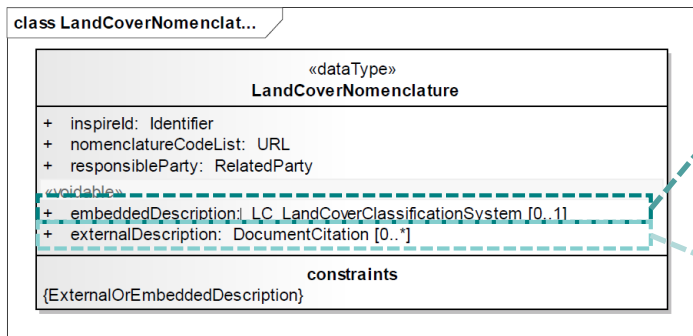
class LandCoverNomenclat...

«dataType»
LandCoverNomenclature

+ inspireId: Identifier
+ nomenclatureCodeList: URL
+ responsibleParty: RelatedParty
«voidable»
+ embeddedDescription: LC_LandCoverClassificationSystem [0..1]
+ externalDescription: DocumentCitation [0..*]

constraints
{ExternalOrEmbeddedDescription}